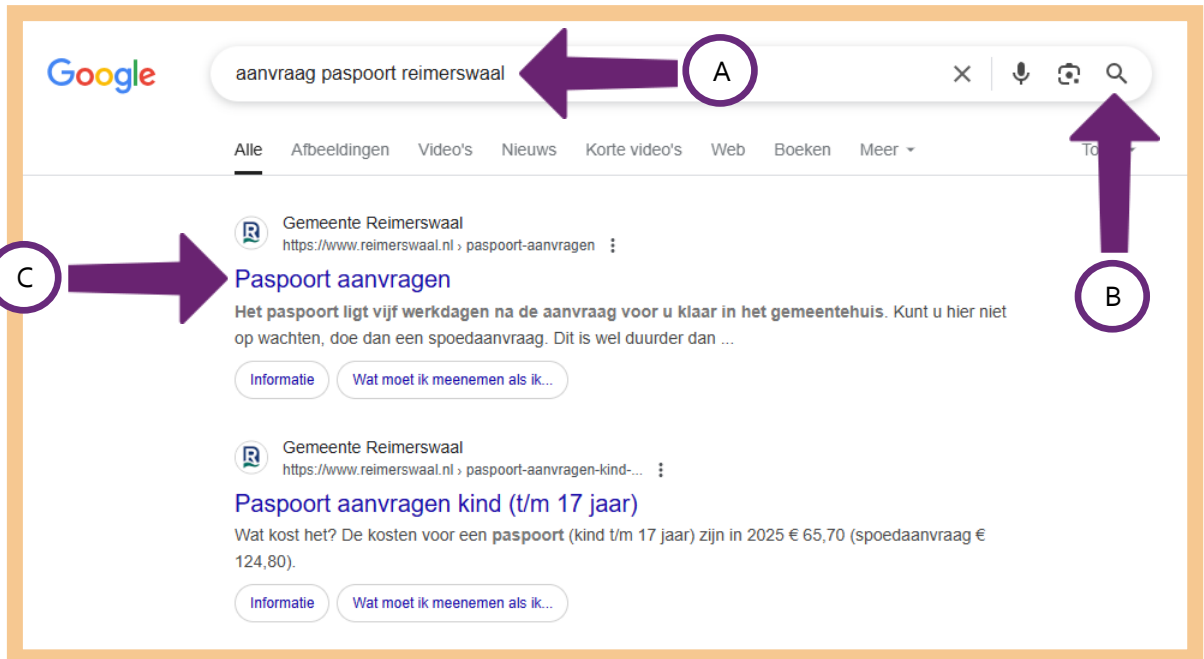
Google

aanvraag paspoort reimerswaal

A

Alle Afbeeldingen Video's Nieuws Korte video's Web Boeken Meer

To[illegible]

Gemeente Reimerswaal
https://www.reimerswaal.nl › paspoort-aanvragen

C

Paspoort aanvragen

B

**Het paspoort ligt vijf werkdagen na de aanvraag voor u klaar in het gemeentehuis**. Kunt u hier niet op wachten, doe dan een spoedaanvraag. Dit is wel duurder dan ...

Informatie | Wat moet ik meenemen als ik...

Gemeente Reimerswaal
https://www.reimerswaal.nl › paspoort-aanvragen-kind-...

Paspoort aanvragen kind (t/m 17 jaar)

Wat kost het? De kosten voor een **paspoort** (kind t/m 17 jaar) zijn in 2025 € 65,70 (spoedaanvraag € 124,80).

Informatie | Wat moet ik meenemen als ik...